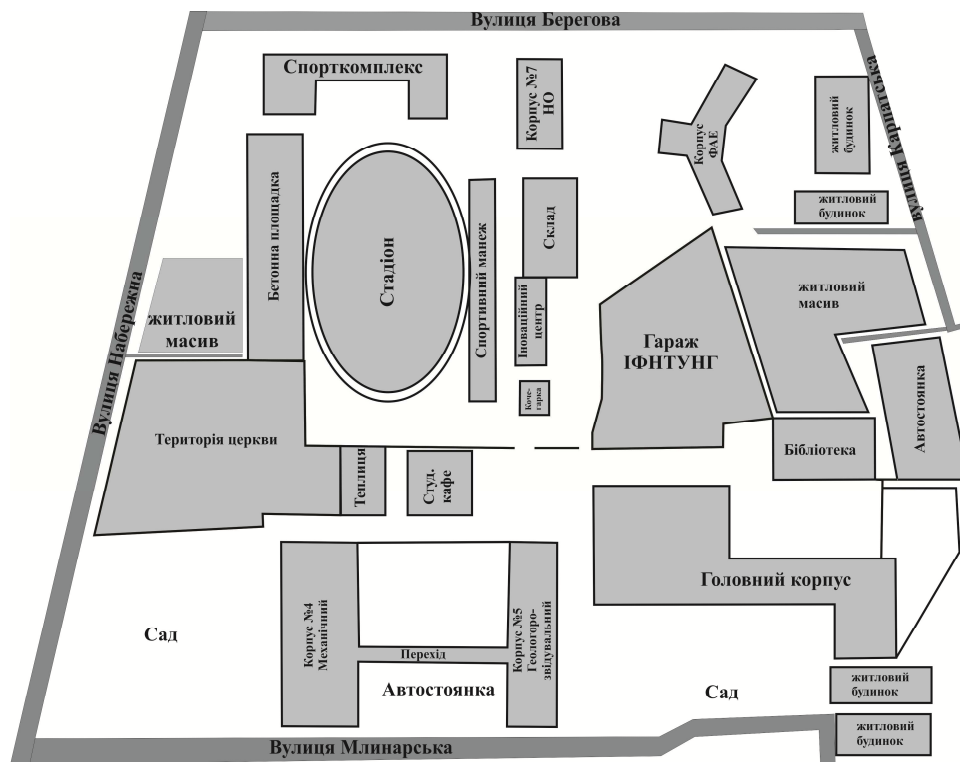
Вулиця Берегова

Спорткомплекс

Корпус №7 НО

Корпус ФАЕ

житловий будинок

Вулиця Карпатська

житловий будинок

Бетонна площадка

Стадіон

Спортивний манеж

Склад

Інноваційний центр

житловий масив

Вулиця Набережна

житловий масив

Гараж ІФНТУНГ

Котельня

Автостоянка

Територія церкви

Бібліотека

Теплиця

Студ. кафе

Головний корпус

Сад

Корпус №4 Механічний

Перехід

Корпус №5 Геологорозвідувальний

Автостоянка

Сад

житловий будинок

житловий будинок

Вулиця Млинарська